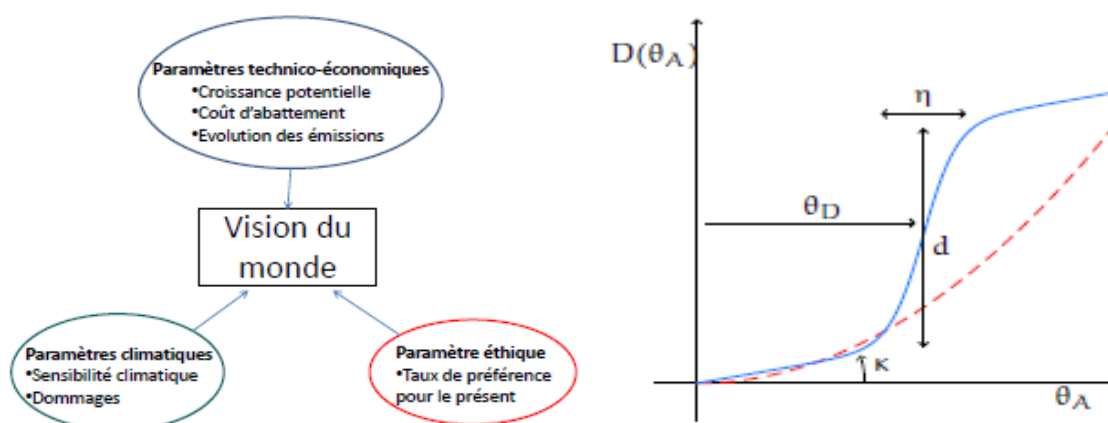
Paramètres technico-économiques
•Croissance potentielle
•Coût d'abattement
•Evolution des émissions

Vision du monde

Paramètres climatiques
•Sensibilité climatique
•Dommages

Paramètre éthique
•Taux de préférence pour le présent

$D(\theta_A)$
$\eta$
$\theta_D$
d
$\kappa$
$\theta_A$